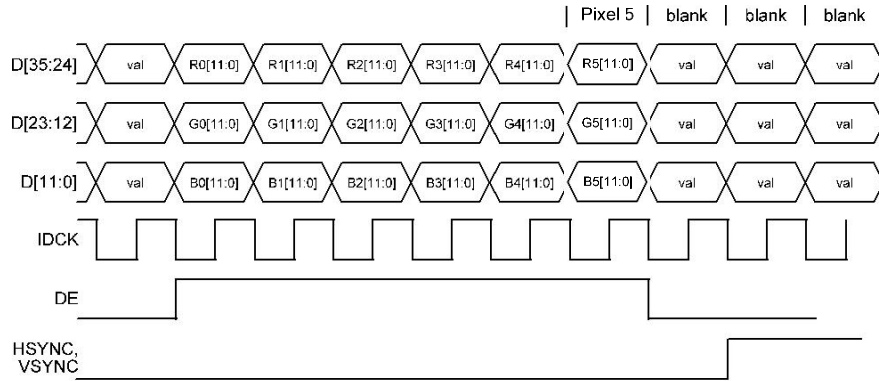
| Pixel 5 | blank | blank | blank

D[35:24] val R0[11:0] R1[11:0] R2[11:0] R3[11:0] R4[11:0] R5[11:0] val val val

D[23:12] val G0[11:0] G1[11:0] G2[11:0] G3[11:0] G4[11:0] G5[11:0] val val val

D[11:0] val B0[11:0] B1[11:0] B2[11:0] B3[11:0] B4[11:0] B5[11:0] val val val

IDCK

DE

HSYNC, VSYNC